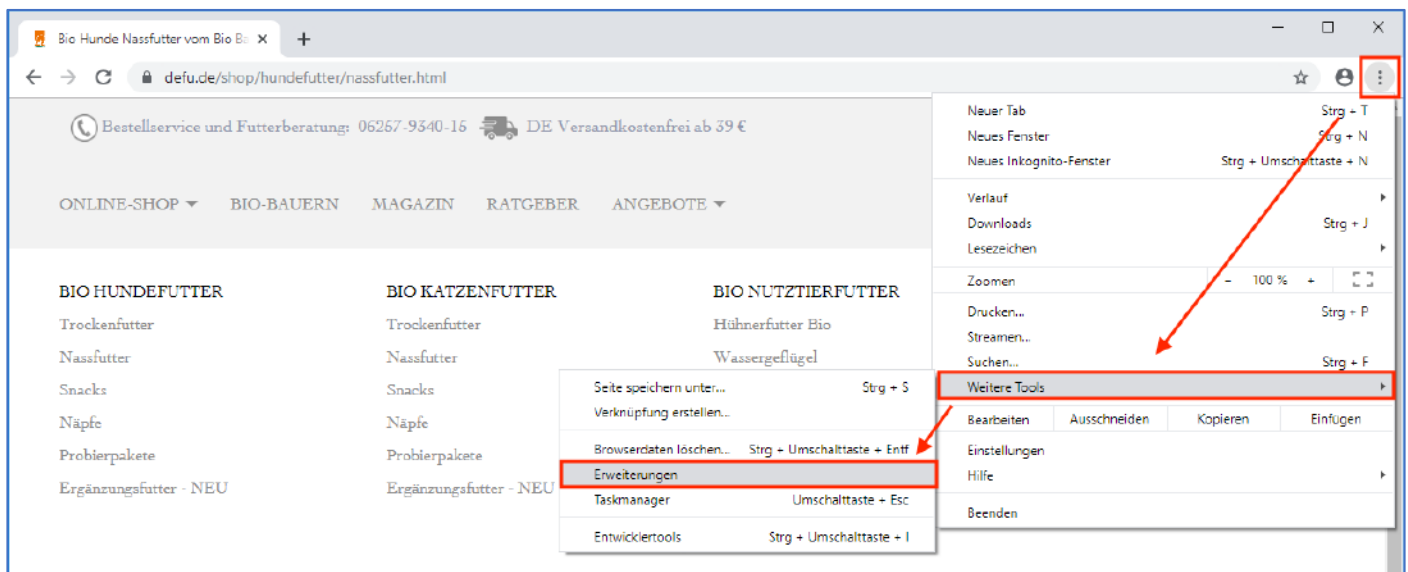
Bio Hunde Nassfutter vom Bio Ba ×

+

defu.de/shop/hundefutter/nassfutter.html

Bestellservice und Futterberatung: 06257-9340-16 DE Versandkostenfrei ab 39 €

ONLINE-SHOP BIO-BAUERN MAGAZIN RATGEBER ANGEBOTE

BIO HUNDEFUTTER
Trockenfutter
Nassfutter
Snacks
Näpfe
Probierpakete
Ergänzungsfutter - NEU

BIO KATZENFUTTER
Trockenfutter
Nassfutter
Snacks
Näpfe
Probierpakete
Ergänzungsfutter - NEU

BIO NUTZTIERFUTTER
Hühnerfutter Bio
Wassergeflügel

Seite speichern unter... Strg + S
Verknüpfung erstellen...
Browserdaten löschen... Strg + Umschalttaste + Entf
Erweiterungen
Taskmanager Umschalttaste + Esc
Entwicklertools Strg + Umschalttaste + I

Neuer Tab Strg + T
Neues Fenster Strg + N
Neues Inkognito-Fenster Strg + Umschalttaste + N
Verlauf
Downloads Strg + J
Lesezeichen
Zoomen − 100 % +
Drucken... Strg + P
Streamen...
Suchen... Strg + F
Weitere Tools
Bearbeiten Ausschneiden Kopieren Einfügen
Einstellungen
Hilfe
Beenden